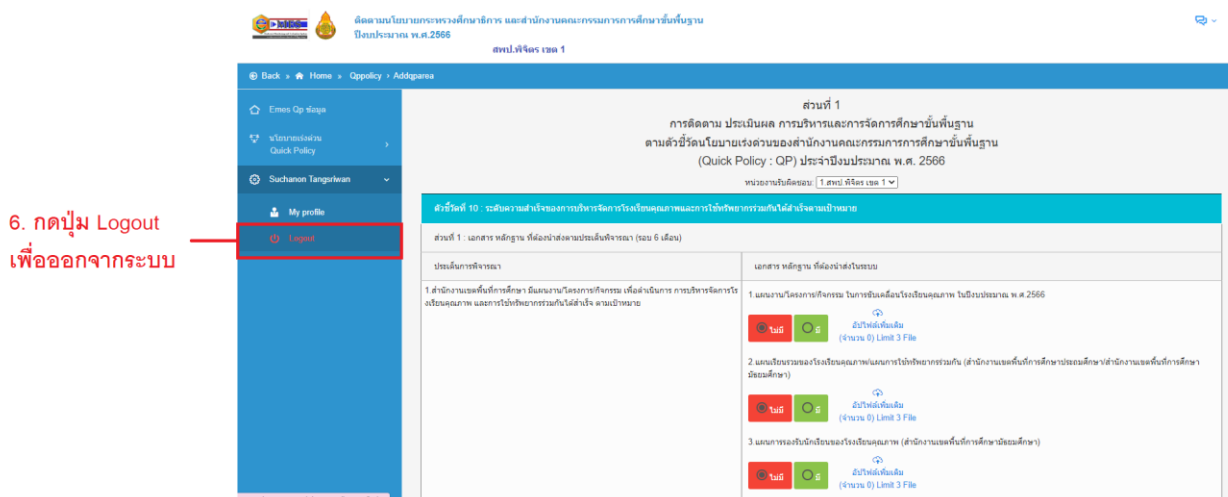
ติดตามนโยบายกระทรวงศึกษาธิการ และสำนักงานคณะกรรมการการศึกษาขั้นพื้นฐาน ปีงบประมาณ พ.ศ.2566

สพป.พิจิตร เขต 1

Back » Home » Qppolicy » Addqparea

Emes Qp ข้อมูล

นโยบายเร่งด่วน Quick Policy

Suchanon Tangsriwan

My profile

Logout

6. กดปุ่ม Logout เพื่อออกจากระบบ

ส่วนที่ 1
การติดตาม ประเมินผล การบริหารและการจัดการศึกษาขั้นพื้นฐาน
ตามตัวชี้วัดนโยบายเร่งด่วนของสำนักงานคณะกรรมการการศึกษาขั้นพื้นฐาน
(Quick Policy : QP) ประจำปีงบประมาณ พ.ศ. 2566

หน่วยงานรับผิดชอบ: 1.สพป.พิจิตร เขต 1

ตัวชี้วัดที่ 10 : ระดับความสำเร็จของการบริหารจัดการโรงเรียนคุณภาพและการใช้ทรัพยากรร่วมกันได้สำเร็จตามเป้าหมาย

ส่วนที่ 1 : เอกสาร หลักฐาน ที่ต้องนำส่งตามประเด็นพิจารณา (รอบ 6 เดือน)

| ประเด็นการพิจารณา | เอกสาร หลักฐาน ที่ต้องนำส่งในระบบ |
|---|---|
| 1.สำนักงานเขตพื้นที่การศึกษา มีแผนงาน/โครงการ/กิจกรรม เพื่อดำเนินการ การบริหารจัดการโรงเรียนคุณภาพ และการใช้ทรัพยากรร่วมกันได้สำเร็จ ตามเป้าหมาย | 1.แผนงาน/โครงการ/กิจกรรม ในการขับเคลื่อนโรงเรียนคุณภาพ ในปีงบประมาณ พ.ศ.2566<br>ไม่มี มี อัปโหลดเพิ่มเติม (จำนวน 0) Limit 3 File<br>2.แผนเรียนรวมของโรงเรียนคุณภาพ/แผนการใช้ทรัพยากรร่วมกัน (สำนักงานเขตพื้นที่การศึกษาประถมศึกษา/สำนักงานเขตพื้นที่การศึกษามัธยมศึกษา)<br>ไม่มี มี อัปโหลดเพิ่มเติม (จำนวน 0) Limit 3 File<br>3.แผนการรองรับนักเรียนของโรงเรียนคุณภาพ (สำนักงานเขตพื้นที่การศึกษามัธยมศึกษา)<br>ไม่มี มี อัปโหลดเพิ่มเติม (จำนวน 0) Limit 3 File |